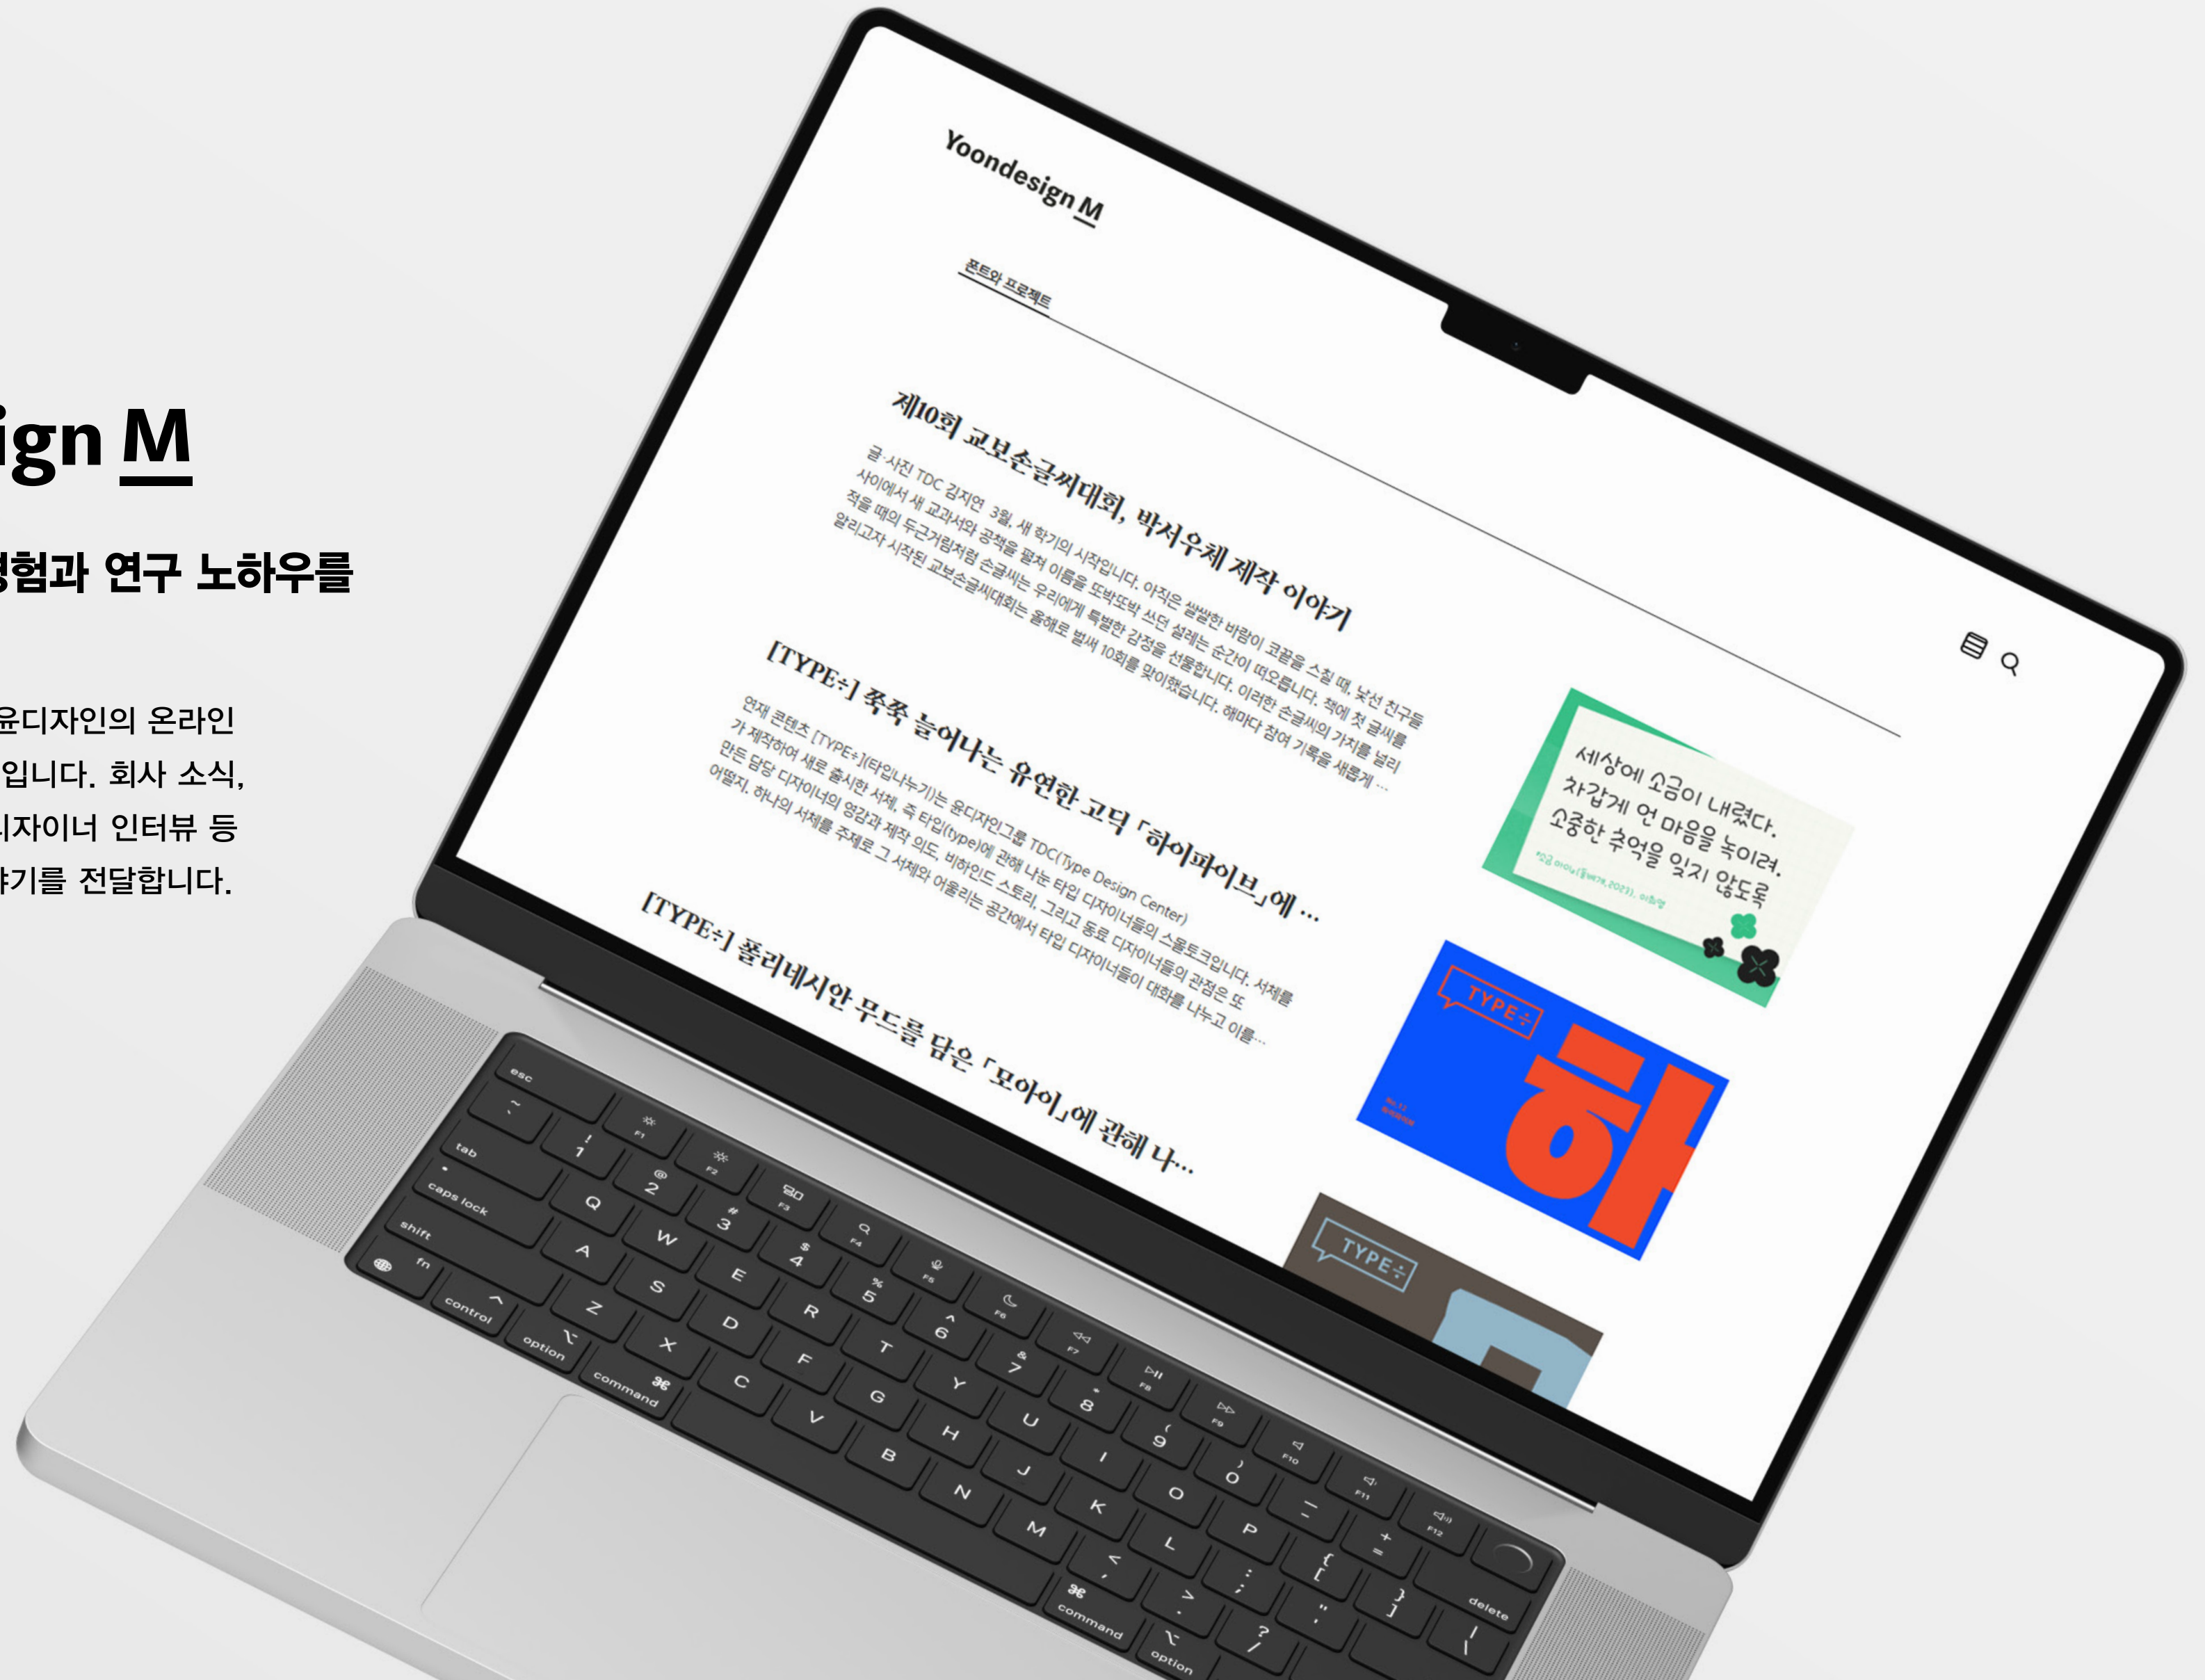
ign M

경험과 연구 노하우를

윤디자인의 온라인
입니다. 회사 소식,
디자이너 인터뷰 등
야기를 전달합니다.

Yoondesign M

폰트와 프로젝트

제10회 교보손글씨대회, 박서우체 제작 이야기

글·사진 TDC 김지연 3월, 새 학기의 시작입니다. 아직은 쌀쌀한 바람이 코끝을 스칠 때, 낯선 친구들 사이에서 새 교과서와 공책을 펼쳐 이름을 또박또박 쓰던 설레는 순간이 떠오릅니다. 책에 첫 글씨를 적을 때의 두근거림처럼 손글씨는 우리에게 특별한 감정을 선물합니다. 이러한 손글씨의 가치를 널리 알리고자 시작된 교보손글씨대회는 올해로 벌써 10회를 맞이했습니다. 해마다 참여 기록을 새롭게 ...

[TYPE÷] 쭉쭉 늘어나는 유연한 고딕 「하이파이브」에 ...

연재 콘텐츠 [TYPE÷](타입나누기)는 윤디자인그룹 TDC(Type Design Center)가 제작하여 새로 출시한 서체, 즉 타입(type)에 관해 나눈 타입 디자이너들의 스몰토크입니다. 서체를 만든 담당 디자이너의 영감과 제작 의도, 비하인드 스토리, 그리고 동료 디자이너들의 관점은 또 어떨지. 하나의 서체를 주제로 그 서체와 어울리는 공간에서 타입 디자이너들이 대화를 나누고 이를...

[TYPE÷] 폴리네시안 무드를 담은 「모아이」에 관해 나...

세상에 소금이 내렸다.
차갑게 언 마음을 녹이려.
소중한 추억을 잊지 않도록

TYPE÷
하

TYPE÷

esc
tab
caps lock
shift
fn
control
option
command
command
option
delete